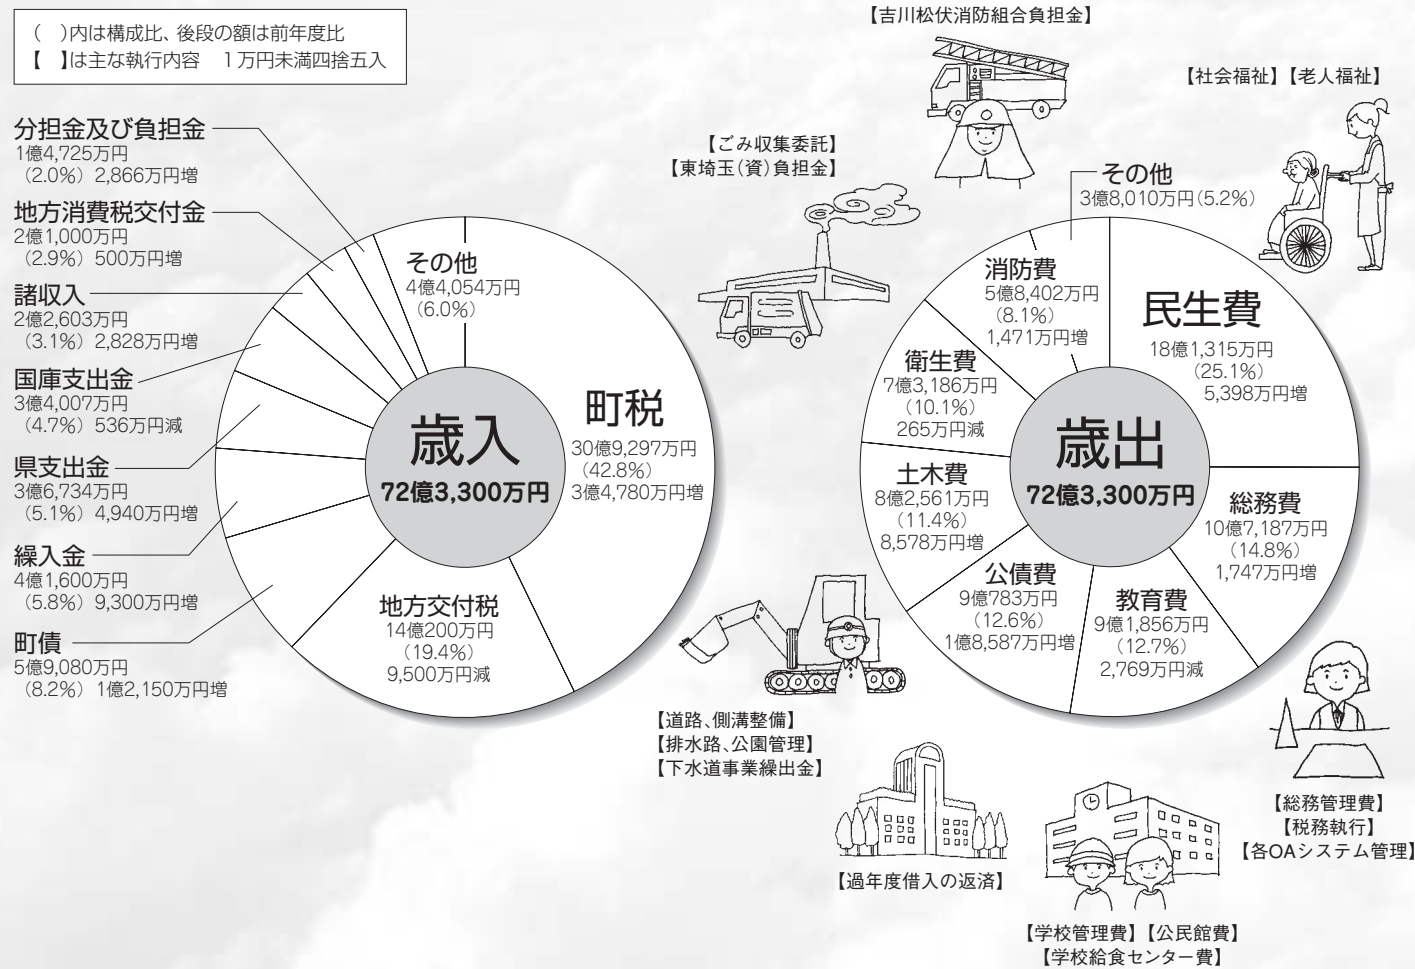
( )内は構成比、後段の額は前年度比
【 】は主な執行内容　1万円未満四捨五入

分担金及び負担金
1億4,725万円
(2.0%) 2,866万円増

地方消費税交付金
2億1,000万円
(2.9%) 500万円増

諸収入
2億2,603万円
(3.1%) 2,828万円増

国庫支出金
3億4,007万円
(4.7%) 536万円減

県支出金
3億6,734万円
(5.1%) 4,940万円増

繰入金
4億1,600万円
(5.8%) 9,300万円増

町債
5億9,080万円
(8.2%) 1億2,150万円増

その他
4億4,054万円
(6.0%)

町税
30億9,297万円
(42.8%)
3億4,780万円増

歳入
72億3,300万円

地方交付税
14億200万円
(19.4%)
9,500万円減

【吉川松伏消防組合負担金】

【社会福祉】【老人福祉】

【ごみ収集委託】
【東埼玉(資)負担金】

その他
3億8,010万円(5.2%)

消防費
5億8,402万円
(8.1%)
1,471万円増

民生費
18億1,315万円
(25.1%)
5,398万円増

衛生費
7億3,186万円
(10.1%)
265万円減

歳出
72億3,300万円

土木費
8億2,561万円
(11.4%)
8,578万円増

総務費
10億7,187万円
(14.8%)
1,747万円増

公債費
9億783万円
(12.6%)
1億8,587万円増

教育費
9億1,856万円
(12.7%)
2,769万円減

【道路、側溝整備】
【排水路、公園管理】
【下水道事業繰出金】

【過年度借入の返済】

【学校管理費】【公民館費】
【学校給食センター費】

【総務管理費】
【税務執行】
【各OAシステム管理】